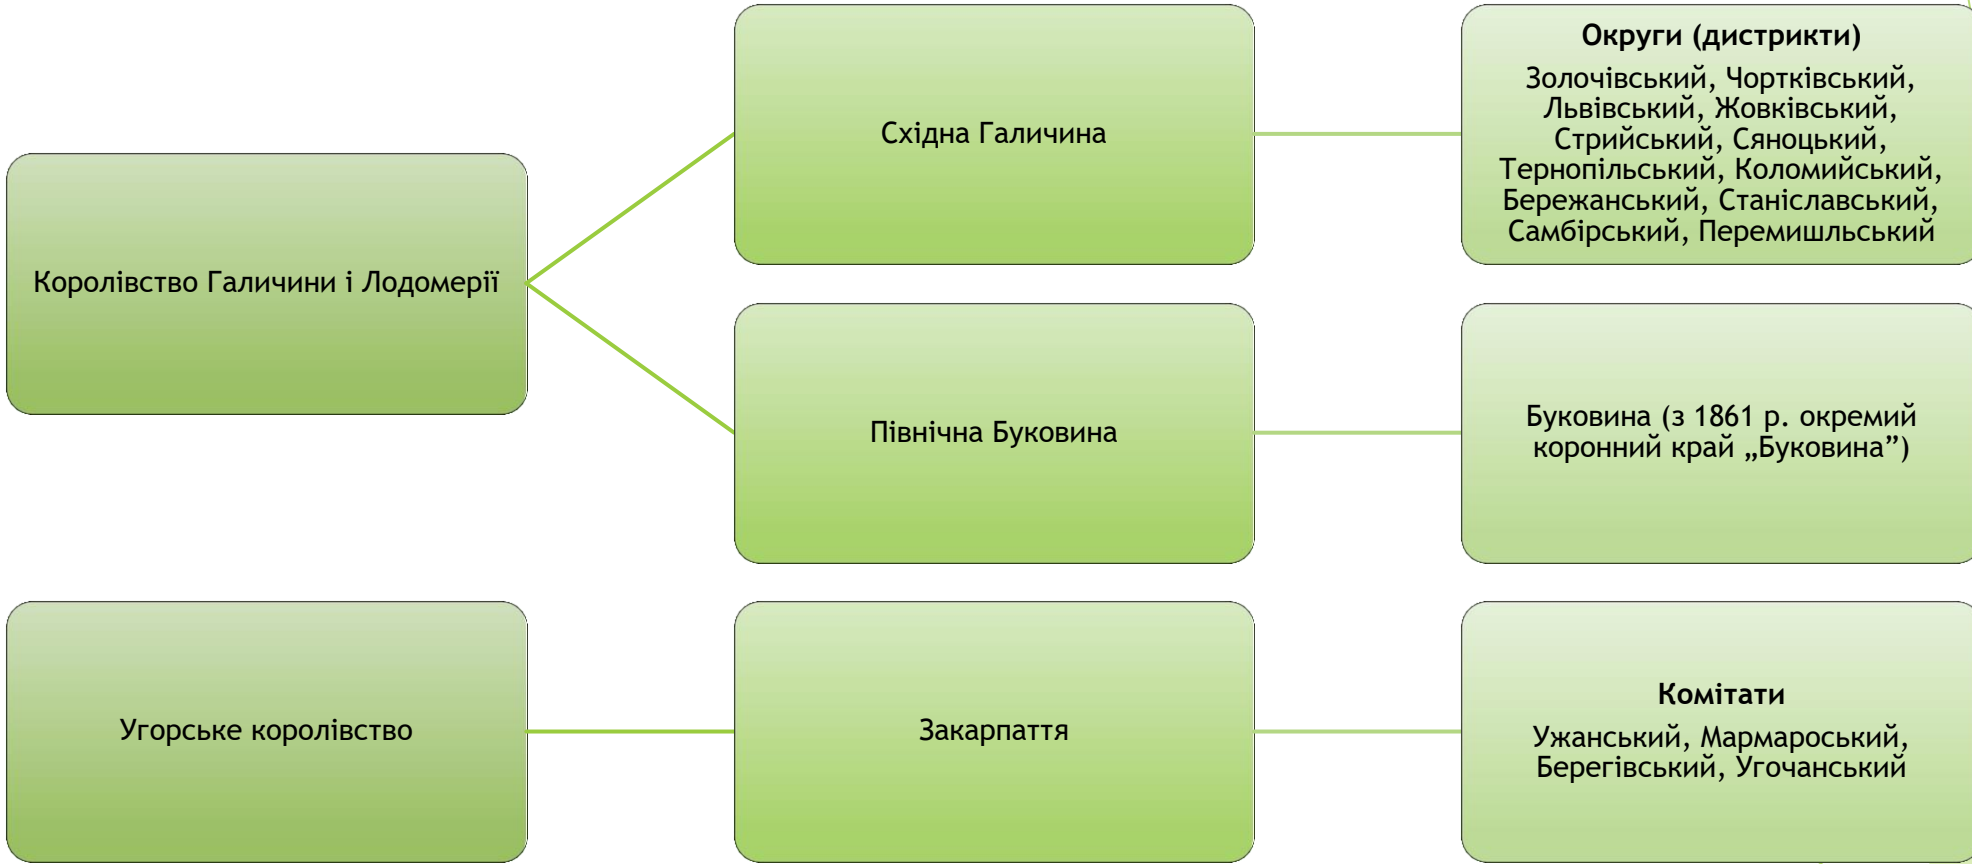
Королівство Галичини і Лодомерії

Східна Галичина

Округи (дистрикти)

Золочівський, Чортківський, Львівський, Жовківський, Стрийський, Сяноцький, Тернопільський, Коломийський, Бережанський, Станіславський, Самбірський, Перемишльський

Північна Буковина

Буковина (з 1861 р. окремий коронний край „Буковина”)

Угорське королівство

Закарпаття

Комітати

Ужанський, Мармароський, Берегівський, Угочанський